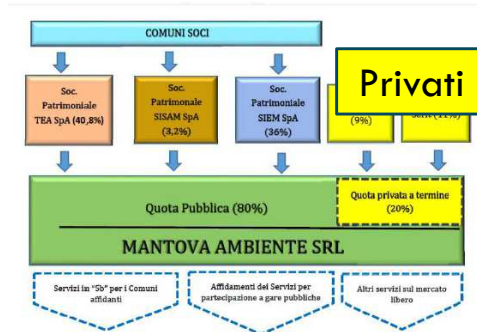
COMUNI SOCI

Soc. Patrimoniale TEA SpA (40,8%)

Soc. Patrimoniale SISAM SpA (3,2%)

Soc. Patrimoniale SIEM SpA (36%)

Privati

(9%)

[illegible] (11%)

Quota Pubblica (80%)

Quota privata a termine (20%)

MANTOVA AMBIENTE SRL

Servizi in "5b" per i Comuni affidanti

Affidamenti dei Servizi per partecipazione a gare pubbliche

Altri servizi sul mercato libero